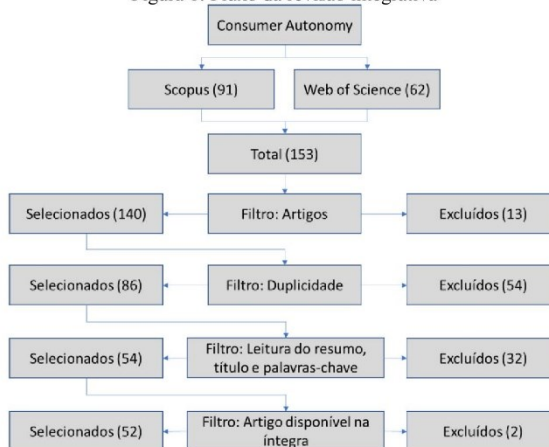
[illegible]

Consumer Autonomy

Scopus (91)

Web of Science (62)

Total (153)

Selecionados (140)

Filtro: Artigos

Excluídos (13)

Selecionados (86)

Filtro: Duplicidade

Excluídos (54)

Selecionados (54)

Filtro: Leitura do resumo, título e palavras-chave

Excluídos (32)

Selecionados (52)

Filtro: Artigo disponível na íntegra

Excluídos (2)